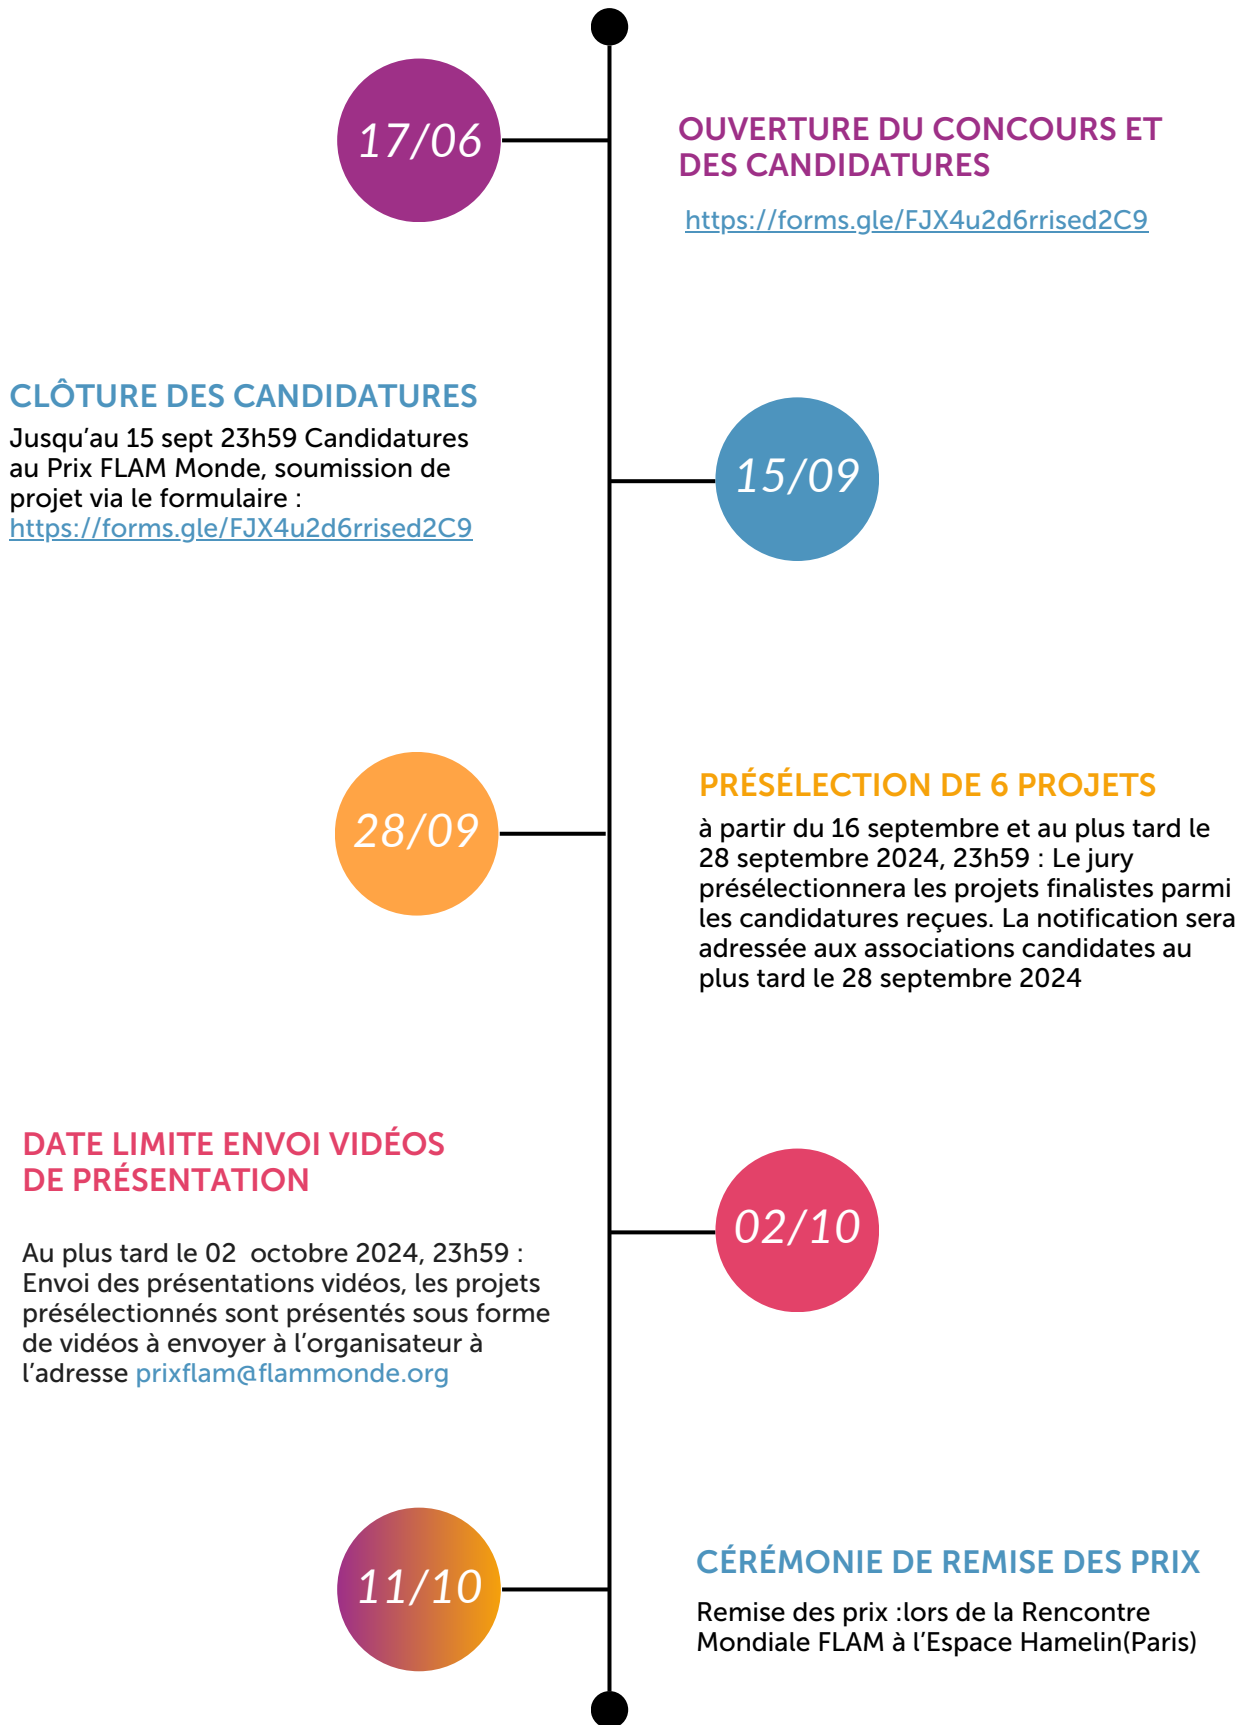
17/06

OUVERTURE DU CONCOURS ET DES CANDIDATURES

https://forms.gle/FJX4u2d6rrised2C9

CLÔTURE DES CANDIDATURES

Jusqu'au 15 sept 23h59 Candidatures au Prix FLAM Monde, soumission de projet via le formulaire : https://forms.gle/FJX4u2d6rrised2C9

15/09

28/09

PRÉSÉLECTION DE 6 PROJETS

à partir du 16 septembre et au plus tard le 28 septembre 2024, 23h59 : Le jury présélectionnera les projets finalistes parmi les candidatures reçues. La notification sera adressée aux associations candidates au plus tard le 28 septembre 2024

DATE LIMITE ENVOI VIDÉOS DE PRÉSENTATION

Au plus tard le 02 octobre 2024, 23h59 : Envoi des présentations vidéos, les projets présélectionnés sont présentés sous forme de vidéos à envoyer à l'organisateur à l'adresse prixflam@flammonde.org

02/10

11/10

CÉRÉMONIE DE REMISE DES PRIX

Remise des prix :lors de la Rencontre Mondiale FLAM à l'Espace Hamelin(Paris)